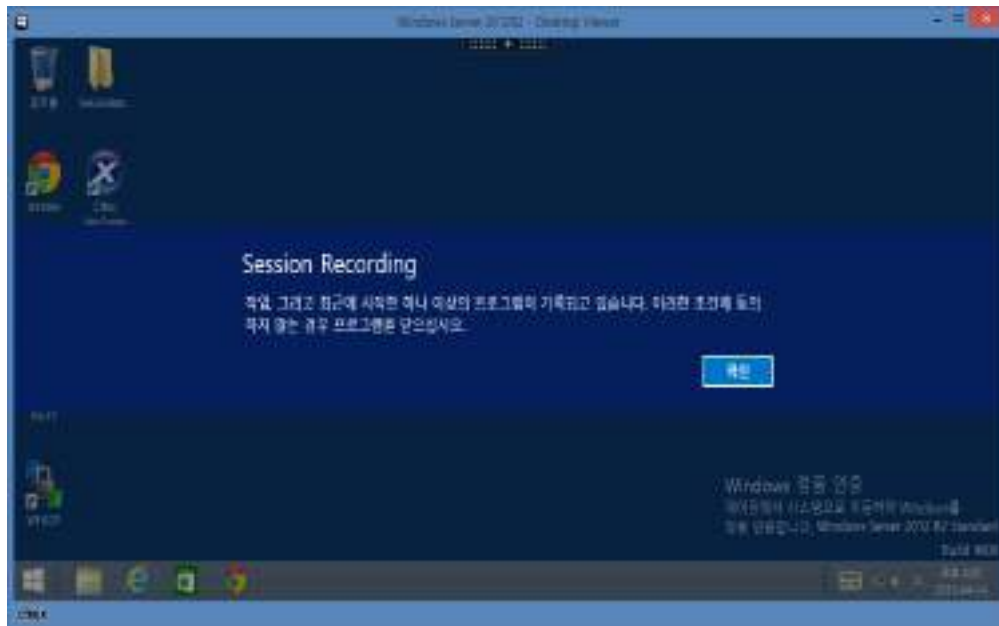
Windows Server 2012R2 - Desktop Viewer

Session Recording

작업, 그리고 최근에 시작한 하나 이상의 프로그램이 기록되고 있습니다. 이러한 조건에 동의하지 않는 경우 프로그램을 닫으십시오.

확인

Windows 정품 인증
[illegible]
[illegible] Windows Server 2012 R2 Standard
Build 9600

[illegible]